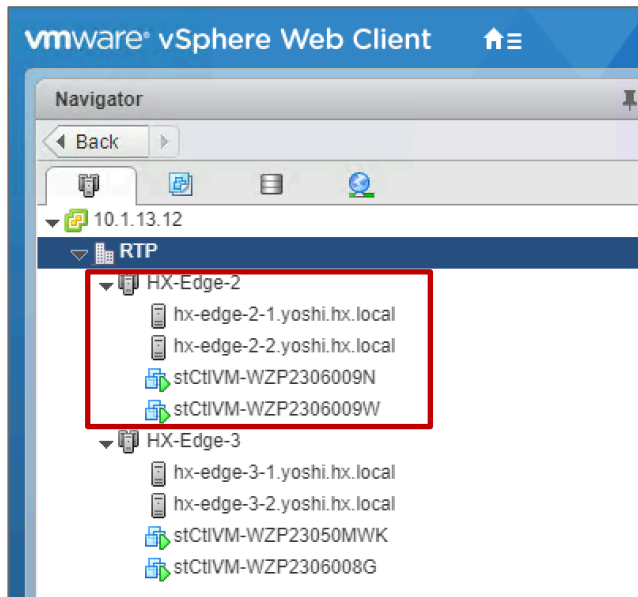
vmware® vSphere Web Client

Navigator

Back

10.1.13.12
RTP
HX-Edge-2
hx-edge-2-1.yoshi.hx.local
hx-edge-2-2.yoshi.hx.local
stCtlVM-WZP2306009N
stCtlVM-WZP2306009W
HX-Edge-3
hx-edge-3-1.yoshi.hx.local
hx-edge-3-2.yoshi.hx.local
stCtlVM-WZP23050MWK
stCtlVM-WZP2306008G